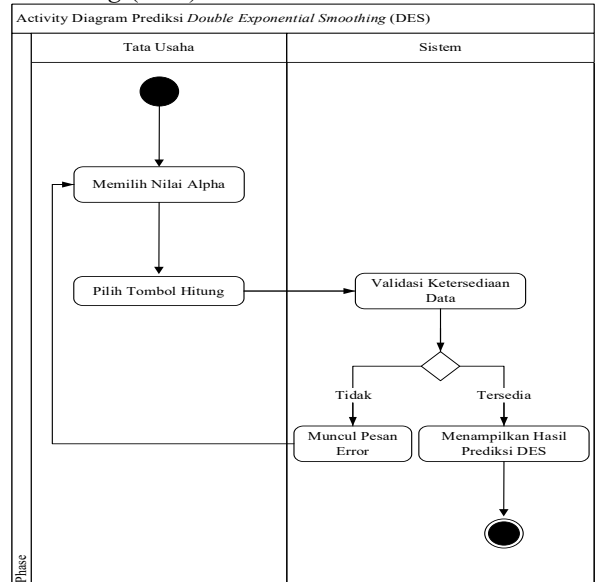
Activity Diagram Prediksi Double Exponential Smoothing (DES)

Tata Usaha

Sistem

Memilih Nilai Alpha

Pilih Tombol Hitung

Validasi Ketersediaan Data

Tidak

Tersedia

Muncul Pesan Error

Menampilkan Hasil Prediksi DES

Phase